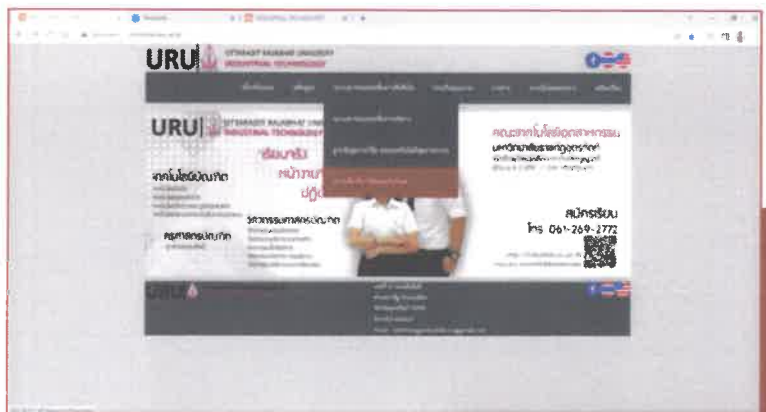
URU UTTARADIT RAJABHAT UNIVERSITY INDUSTRIAL TECHNOLOGY

URU UTTARADIT RAJABHAT UNIVERSITY INDUSTRIAL TECHNOLOGY

คณะเทคโนโลยีอุตสาหกรรม

มหาวิทยาลัยราชภัฏอุตรดิตถ์

ยินดีต้อนรับ

หน้าบาน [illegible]

ปฏิ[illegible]

เทคโนโลยีบัณฑิต

วิศวกรรมศาสตรบัณฑิต

ครุศาสตรบัณฑิต

สมัครเรียน

โทร. 061-269-2772

URU